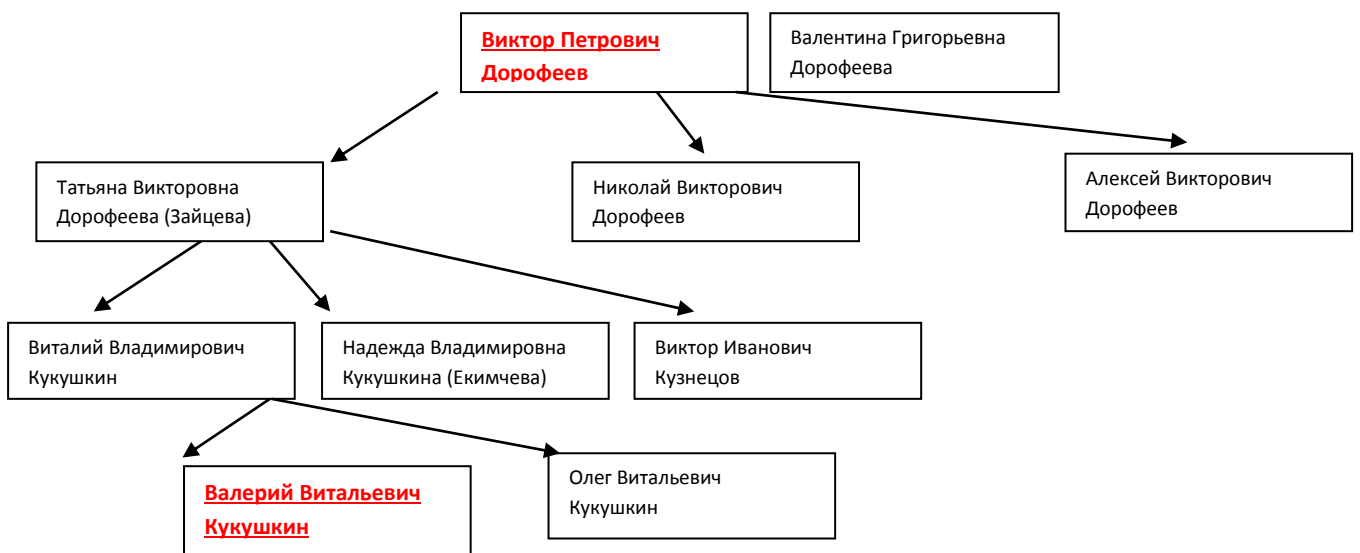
Виктор Петрович Дорофеев

Валентина Григорьевна Дорофеева

Татьяна Викторовна Дорофеева (Зайцева)

Николай Викторович Дорофеев

Алексей Викторович Дорофеев

Виталий Владимирович Кукушкин

Надежда Владимировна Кукушкина (Екимчева)

Виктор Иванович Кузнецов

Валерий Витальевич Кукушкин

Олег Витальевич Кукушкин